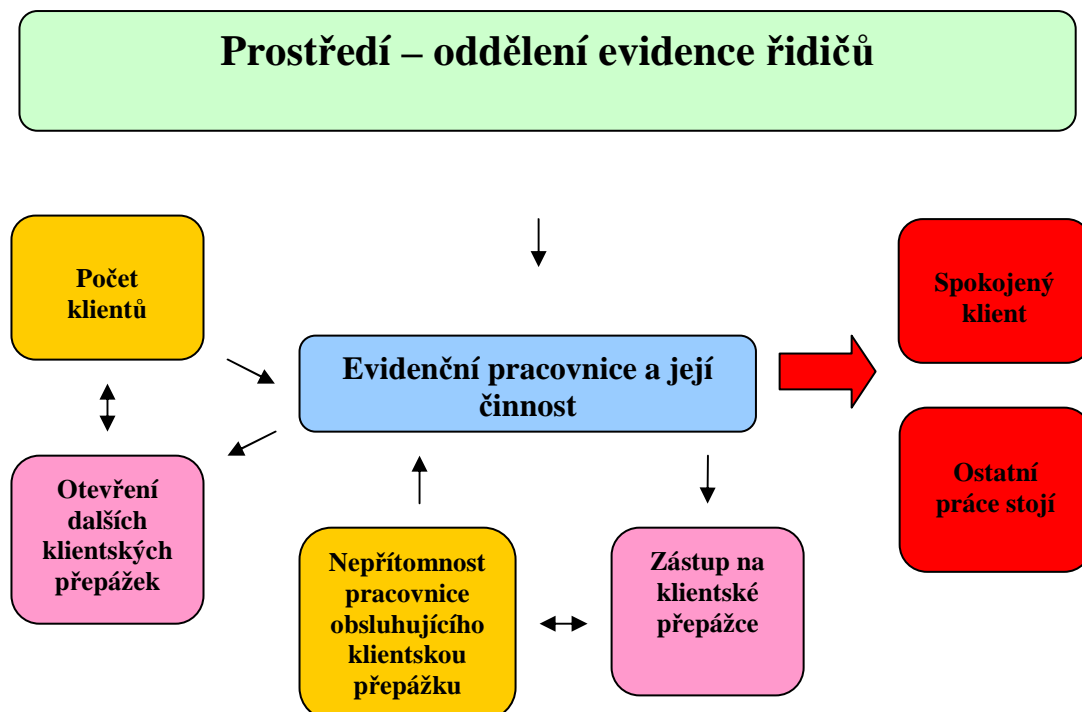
Prostředí – oddělení evidence řidičů

Počet klientů

Evidenční pracovnice a její činnost

Spokojený klient

Ostatní práce stojí

Otevření dalších klientských přepážek

Nepřítomnost pracovnice obsluhujícího klientskou přepážku

Zástup na klientské přepážce